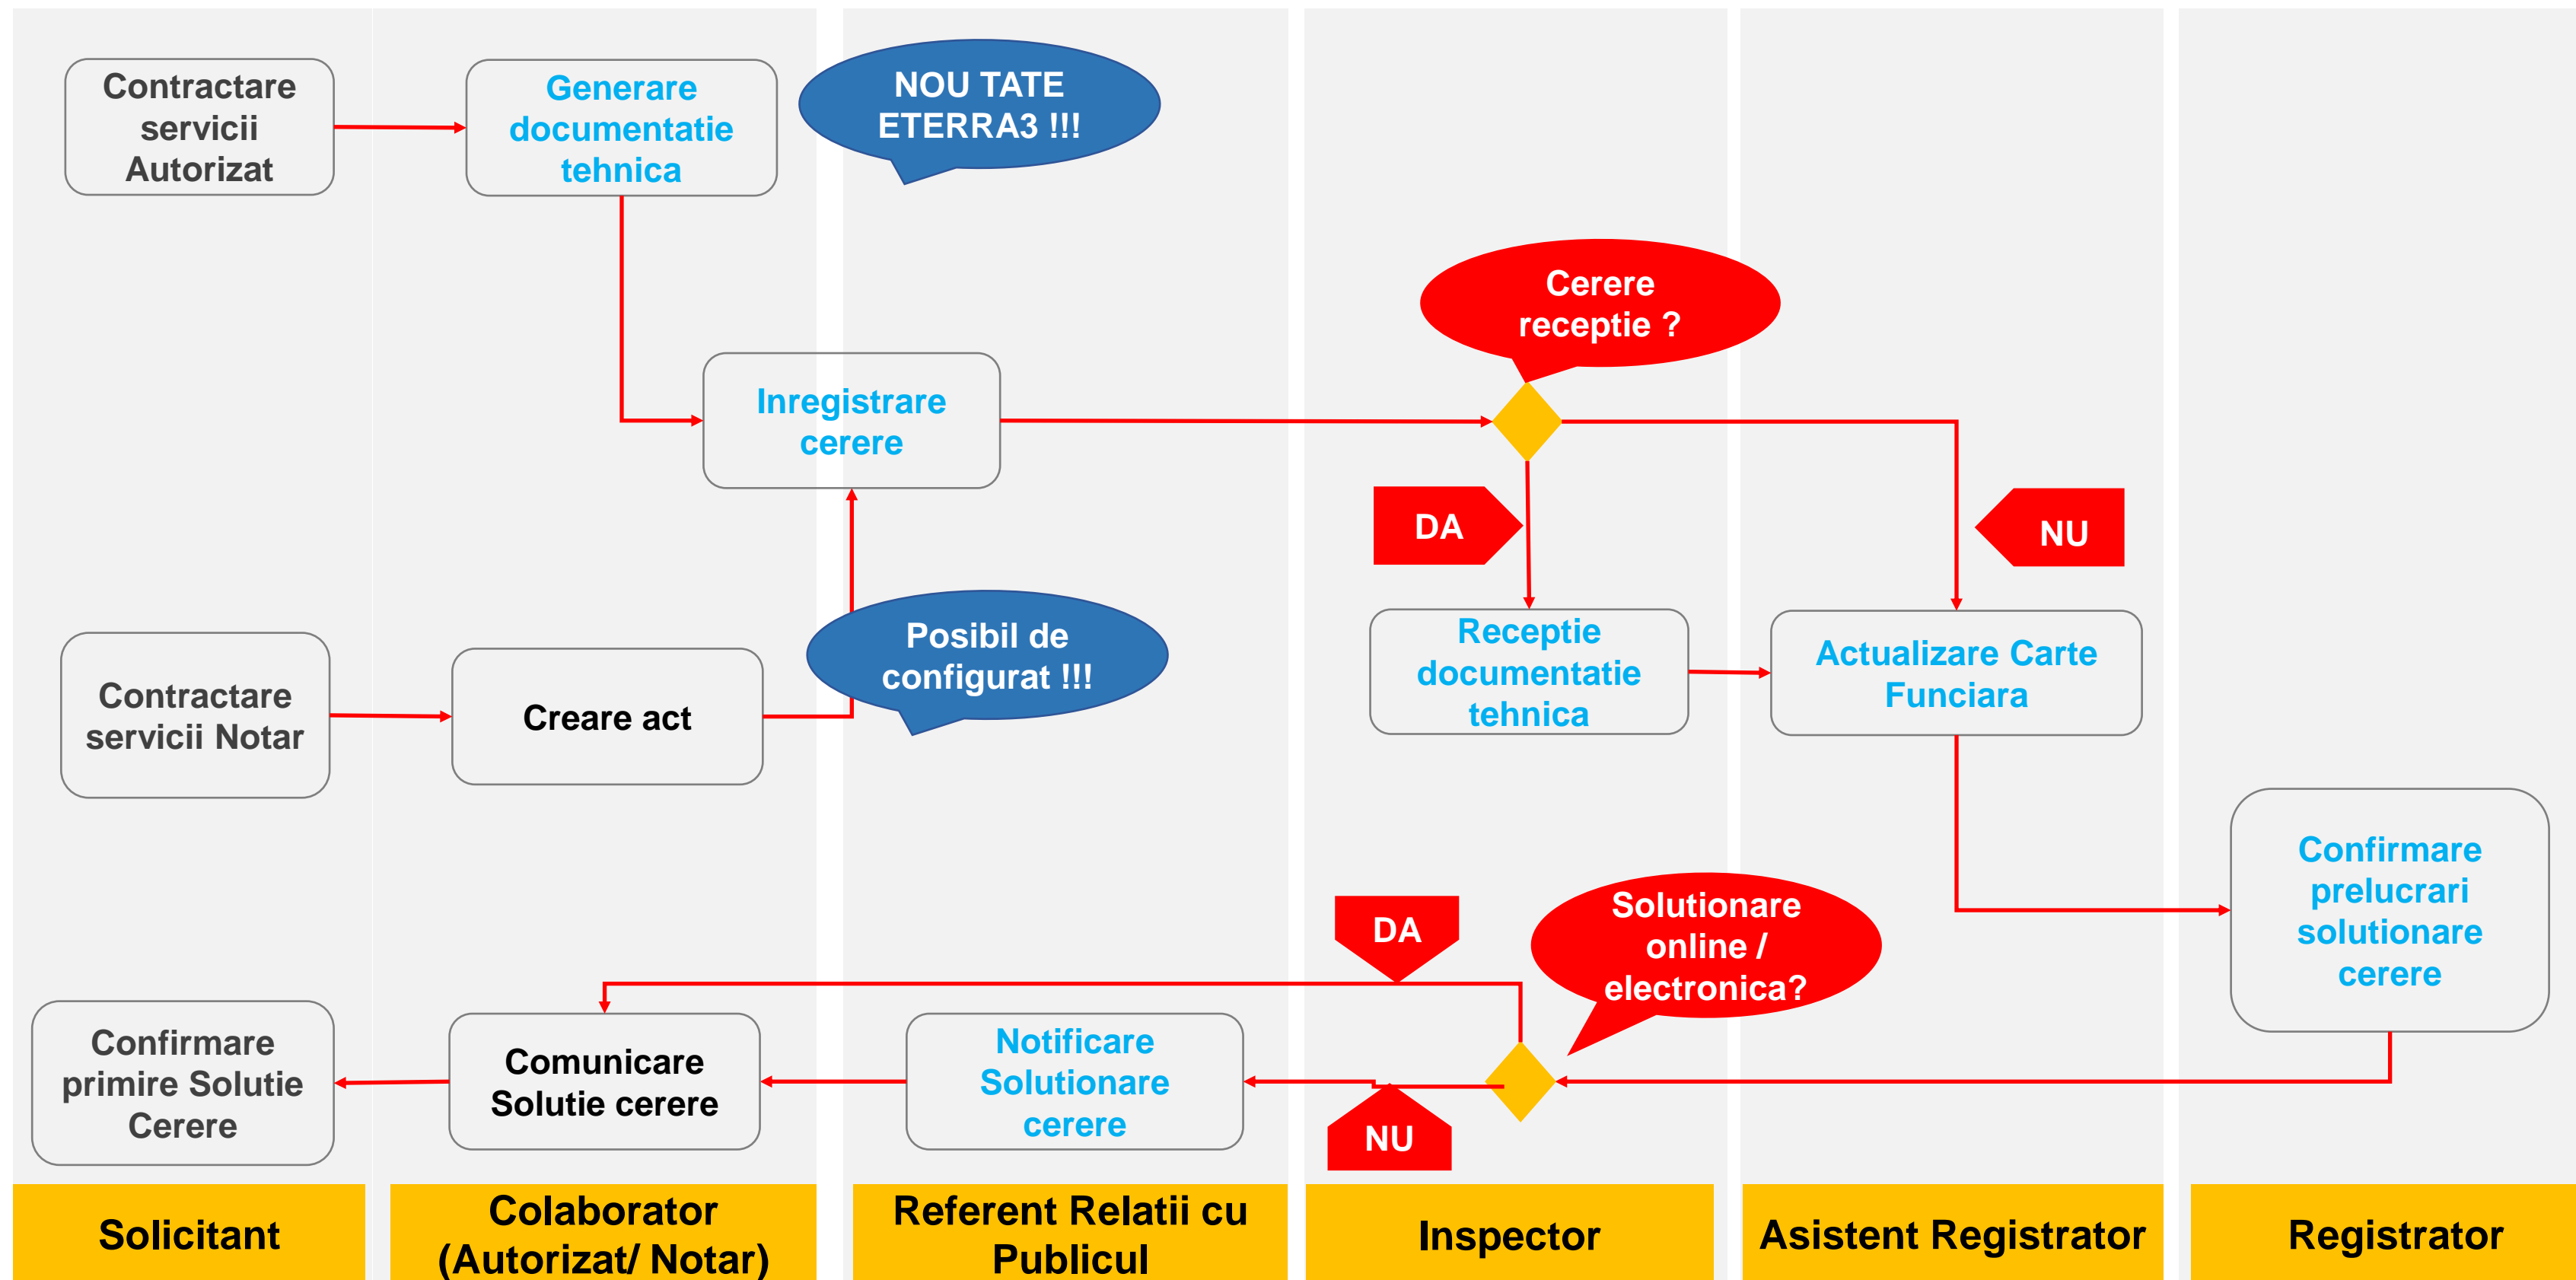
Contractare servicii Autorizat

Generare documentatie tehnica

NOU TATE ETERRA3 !!!

Cerere receptie ?

Inregistrare cerere

DA

NU

Contractare servicii Notar

Creare act

Posibil de configurat !!!

Receptie documentatie tehnica

Actualizare Carte Funciara

Confirmare prelucrari solutionare cerere

DA

Solutionare online / electronica?

Confirmare primire Solutie Cerere

Comunicare Solutie cerere

Notificare Solutionare cerere

NU

Solicitant

Colaborator (Autorizat/ Notar)

Referent Relatii cu Publicul

Inspector

Asistent Registrator

Registrator